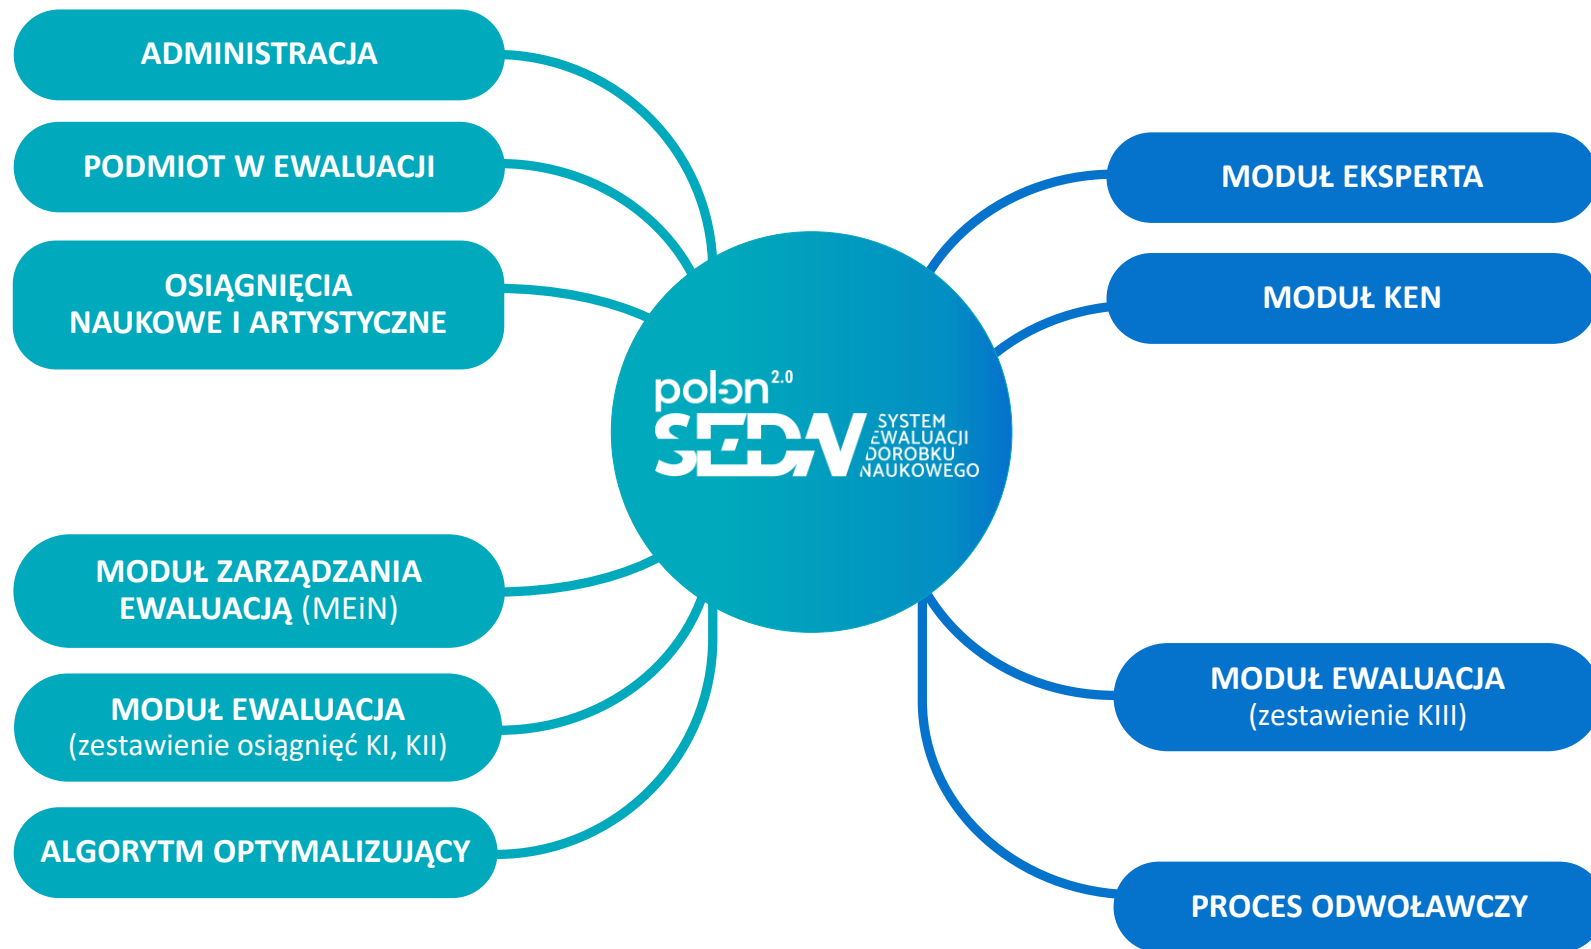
ADMINISTRACJA

PODMIOT W EWALUACJI

OSIĄGNIĘCIA NAUKOWE I ARTYSTYCZNE

polon 2.0

SEDN SYSTEM EWALUACJI DOROBKU NAUKOWEGO

MODUŁ EKSPERTA

MODUŁ KEN

MODUŁ ZARZĄDZANIA EWALUACJĄ (MEiN)

MODUŁ EWALUACJA (zestawienie osiągnięć KI, KII)

ALGORYTM OPTYMALIZUJĄCY

MODUŁ EWALUACJA (zestawienie KIII)

PROCES ODWOŁAWCZY